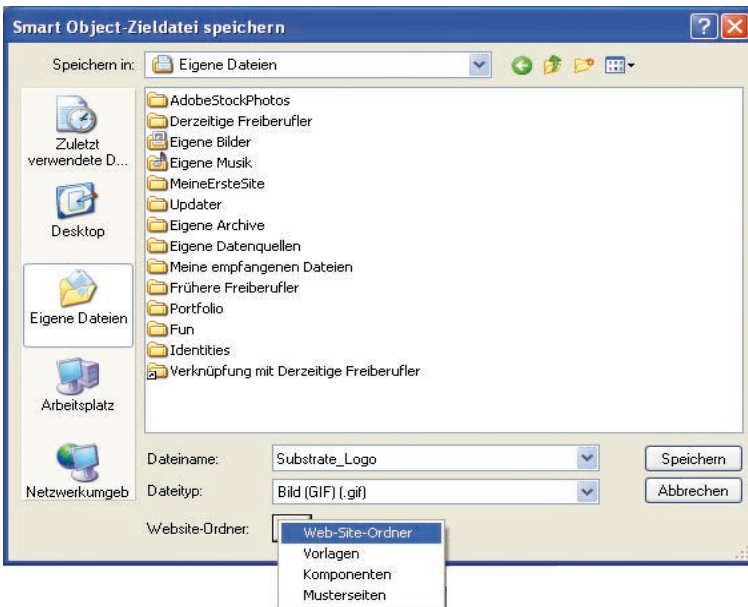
Smart Object-Zieldatei speichern

Speichern in: Eigene Dateien

Zuletzt verwendete D...

Desktop

Eigene Dateien

Arbeitsplatz

Netzwerkumgeb

AdobeStockPhotos
Derzeitige Freiberufler
Eigene Bilder
Eigene Musik
MeineErsteSite
Updater
Eigene Archive
Eigene Datenquellen
Meine empfangenen Dateien
Frühere Freiberufler
Portfolio
Fun
Identities
Verknüpfung mit Derzeitige Freiberufler

Dateiname: Substrate_Logo

Speichern

Dateityp: Bild (GIF) (.gif)

Abbrechen

Website-Ordner:

Web-Site-Ordner
Vorlagen
Komponenten
Musterseiten